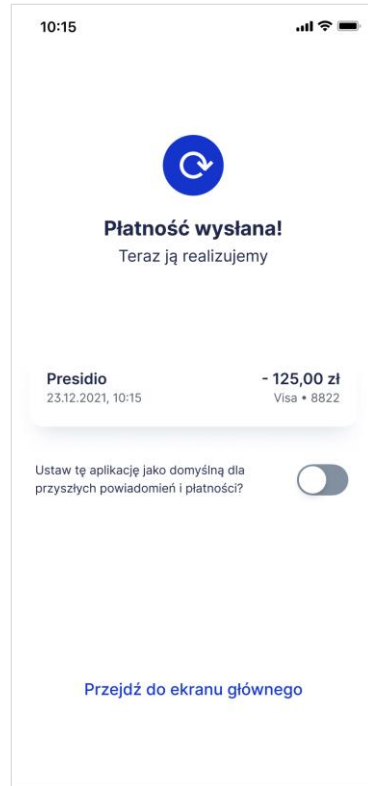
10:15

Płatność wysłana!
Teraz ją realizujemy

Presidio
23.12.2021, 10:15

- 125,00 zł
Visa • 8822

Ustaw tę aplikację jako domyślną dla przyszłych powiadomień i płatności?

Przejdź do ekranu głównego